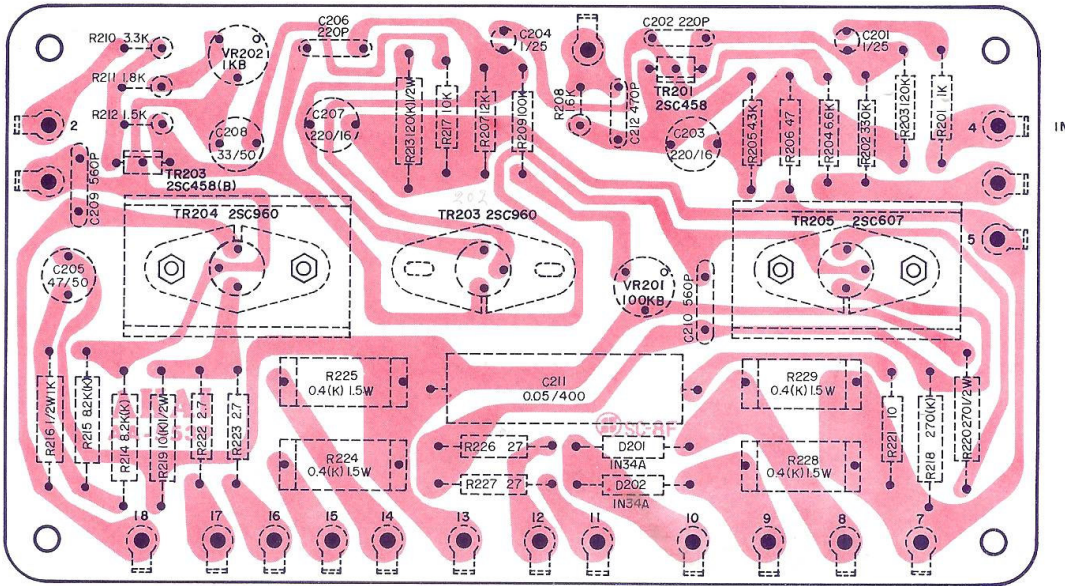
R210 3.3K
R211 1.8K
R212 1.5K
VR202 1KB
C208 33/50
C206 220P
C207 220/16
C204 1/25
R208 1.6K
C212 470P
C202 220P
TR201 2SC458
C203 220/16
C201 1/25
R213 120(K) 1/2W
R217 10K
R207 12K
R209 100K
R205 43K
R206 47
R204 6.6K
R202 330K
R203 120K
R201 1K
2
4
IN
TR203 2SC458(B)
C209 560P
TR204 2SC960
TR203 2SC960
TR205 2SC607
5
C205 47/50
VR201 100KB
C210 560P
R216 1/2W 1K
R215 82K(K)
R214 8.2K(K)
R219 10(K) 1/2W
R222 2.7
R223 2.7
R225 0.4(K) 1.5W
C211 0.05/400
R229 0.4(K) 1.5W
R224 0.4(K) 1.5W
R226 27
R227 27
D201 1N34A
D202 1N34A
R228 0.4(K) 1.5W
R221 10
R218 270(K)
R220 270 1/2W
18
17
16
15
14
13
12
11
10
9
8
7